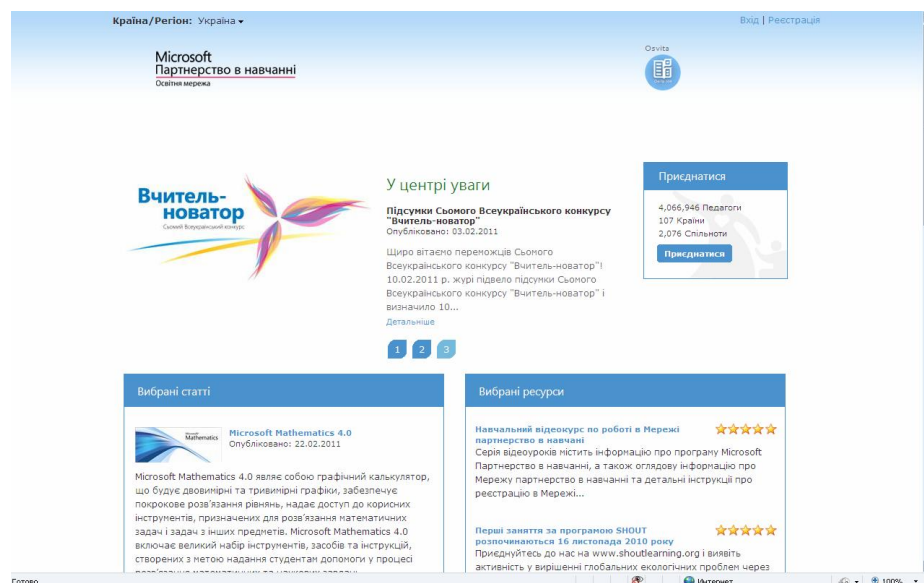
Країна/Регіон: Україна ▾

Вхід | Реєстрація

Microsoft
Партнерство в навчанні
Освітня мережа

Osvita

Вчитель-новатор
Сьомий Всеукраїнський конкурс

У центрі уваги

Підсумки Сьомого Всеукраїнського конкурсу "Вчитель-новатор"
Опубліковано: 03.02.2011

Щиро вітаємо переможців Сьомого Всеукраїнського конкурсу "Вчитель-новатор"! 10.02.2011 р. журі підвело підсумки Сьомого Всеукраїнського конкурсу "Вчитель-новатор" і визначило 10...

Детальніше

1 2 3

Приєднатися

4,066,946 Педагоги
107 Країни
2,076 Спільноти

Приєднатися

Вибрані статті

Microsoft Mathematics

Microsoft Mathematics 4.0
Опубліковано: 22.02.2011

Microsoft Mathematics 4.0 являє собою графічний калькулятор, що будує двовимірні та тривимірні графіки, забезпечує покрокове розв'язання рівнянь, надає доступ до корисних інструментів, призначених для розв'язання математичних задач і задач з інших предметів. Microsoft Mathematics 4.0 включає великий набір інструментів, засобів та інструкцій, створених з метою надання студентам допомоги у процесі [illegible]

Вибрані ресурси

Навчальний відеокурс по роботі в Мережі партнерство в навчанні

Серія відеоуроків містить інформацію про програму Microsoft Партнерство в навчанні, а також огляду інформацію про Мережу партнерство в навчанні та детальні інструкції про реєстрацію в Мережі...

Перші заняття за програмою SHOUT розпочинаються 16 листопада 2010 року

Приєднуйтесь до нас на www.shoutlearning.org і виявіть активність у вирішенні глобальних екологічних проблем через

Готово

Интернет

100%